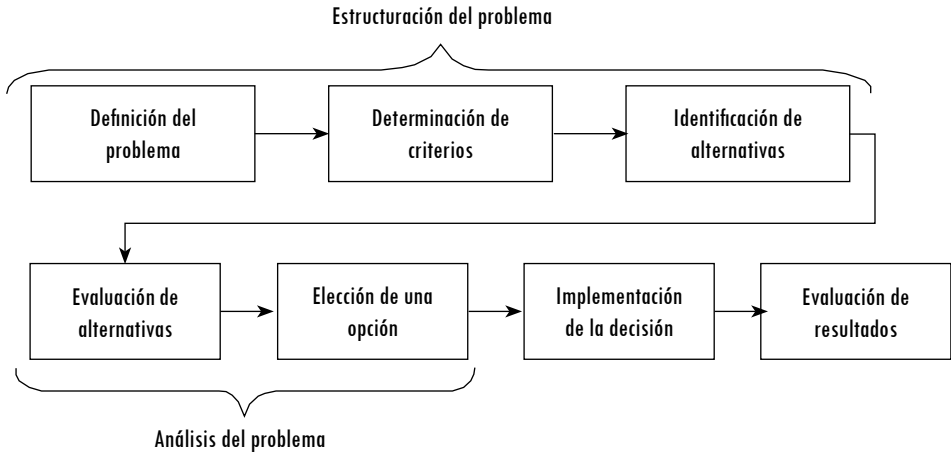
Estructuración del problema

Definición del problema

Determinación de criterios

Identificación de alternativas

Evaluación de alternativas

Elección de una opción

Implementación de la decisión

Evaluación de resultados

Análisis del problema